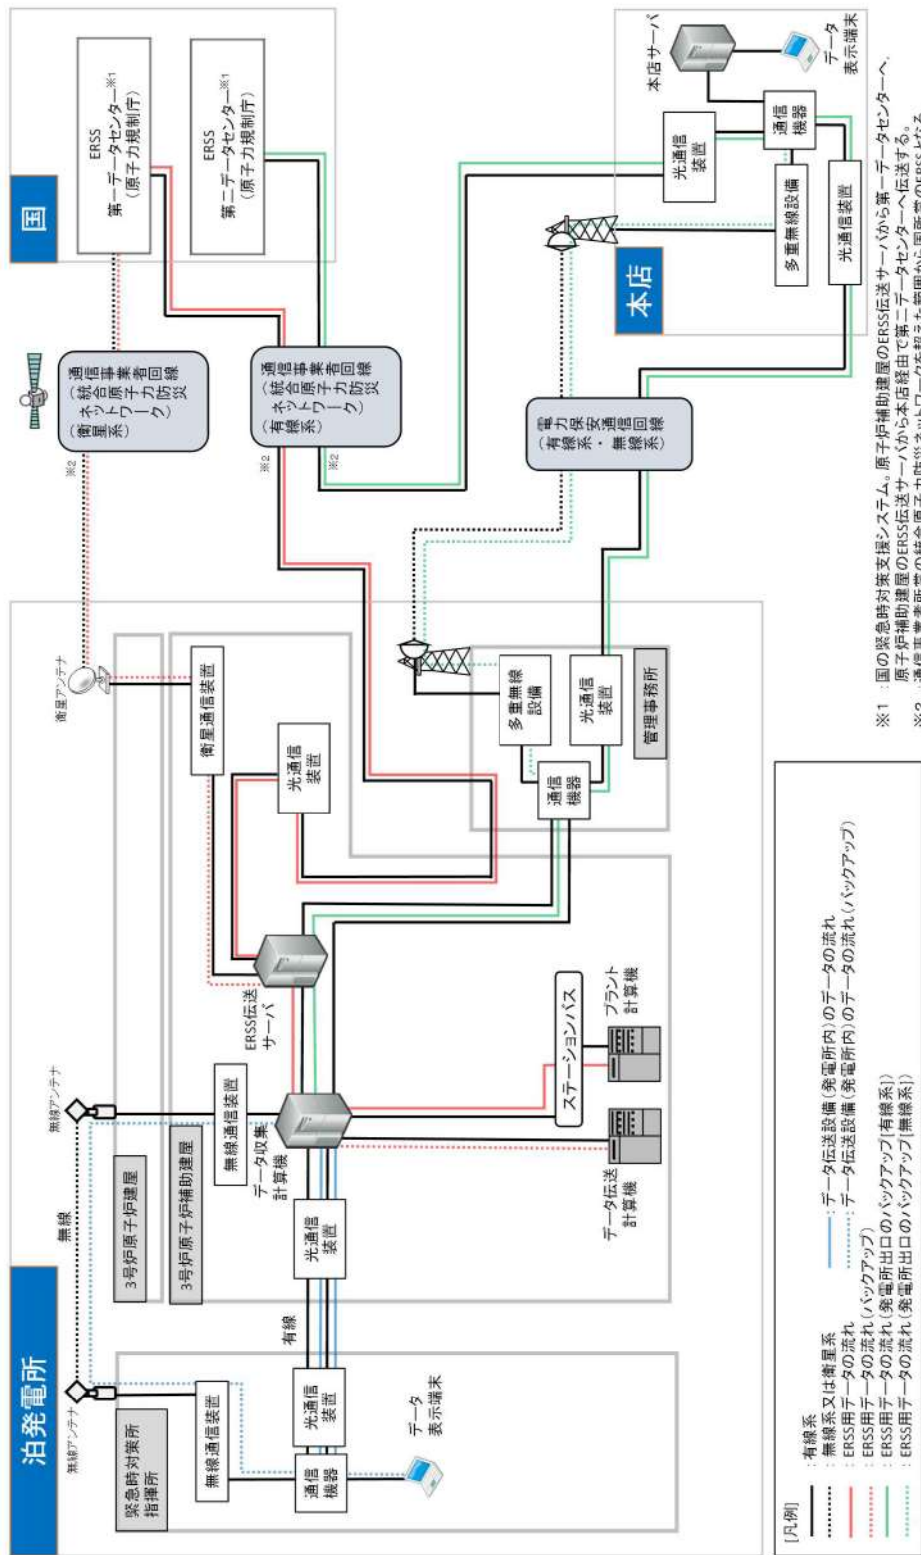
泊発電所

国

本店

緊急時対策所指揮所

無線通信装置

通信機器

光通信装置

データ表示端末

無線アンテナ

無線

有線

3号炉原子炉建屋

3号炉原子炉補助建屋

無線通信装置

データ収集計算機

光通信装置

データ伝送計算機

プラント計算機

ステーションバス

ERSS伝送サーバ

衛星アンテナ

衛星通信装置

光通信装置

通信機器

多重無線設備

光通信装置

管理事務所

通信事業者回線（統合原子力防災ネットワーク）（衛星系）

※2

通信事業者回線（統合原子力防災ネットワーク）（有線系）

※2

※2

電力保安通信回線（有線系・無線系）

ERSS 第一データセンター※1（原子力規制庁）

ERSS 第二データセンター※1（原子力規制庁）

多重無線設備

光通信装置

光通信装置

通信機器

本店サーバ

データ表示端末

[凡例]
：有線系
：無線系又は衛星系
：ERSS用データの流れ
：ERSS用データの流れ（バックアップ）
：ERSS用データの流れ（発電所出口のバックアップ[有線系]）
：ERSS用データの流れ（発電所出口のバックアップ[無線系]）
：データ伝送設備（発電所内）のデータの流れ
：データ伝送設備（発電所内）のデータの流れ（バックアップ）

※1　：国の緊急時対策支援システム。原子炉補助建屋のERSS伝送サーバから第一データセンターへ、原子炉補助建屋のERSS伝送サーバから本店経由で第二データセンターへ伝送する。
※2　：通信事業者の統合原子力防災ネットワークを超えた範囲が国所掌のERSSとなる。